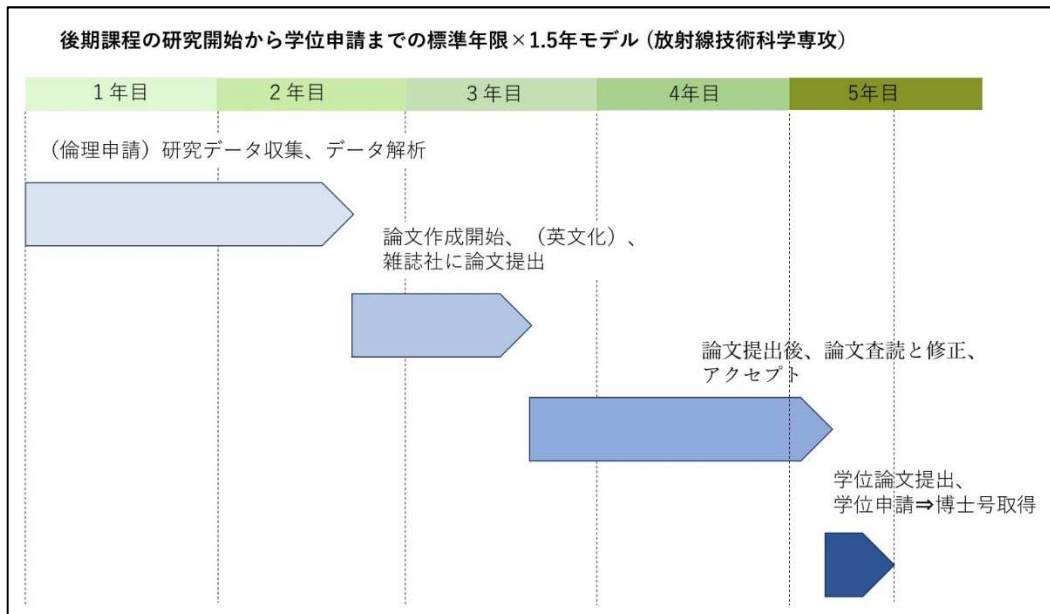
後期課程の研究開始から学位申請までの標準年限×1.5年モデル（放射線技術科学専攻）

| 1年目 | 2年目 | 3年目 | 4年目 | 5年目 |
|---|---|---|---|---|

（倫理申請）研究データ収集、データ解析

論文作成開始、（英文化）、雑誌社に論文提出

論文提出後、論文査読と修正、アクセプト

学位論文提出、学位申請⇒博士号取得